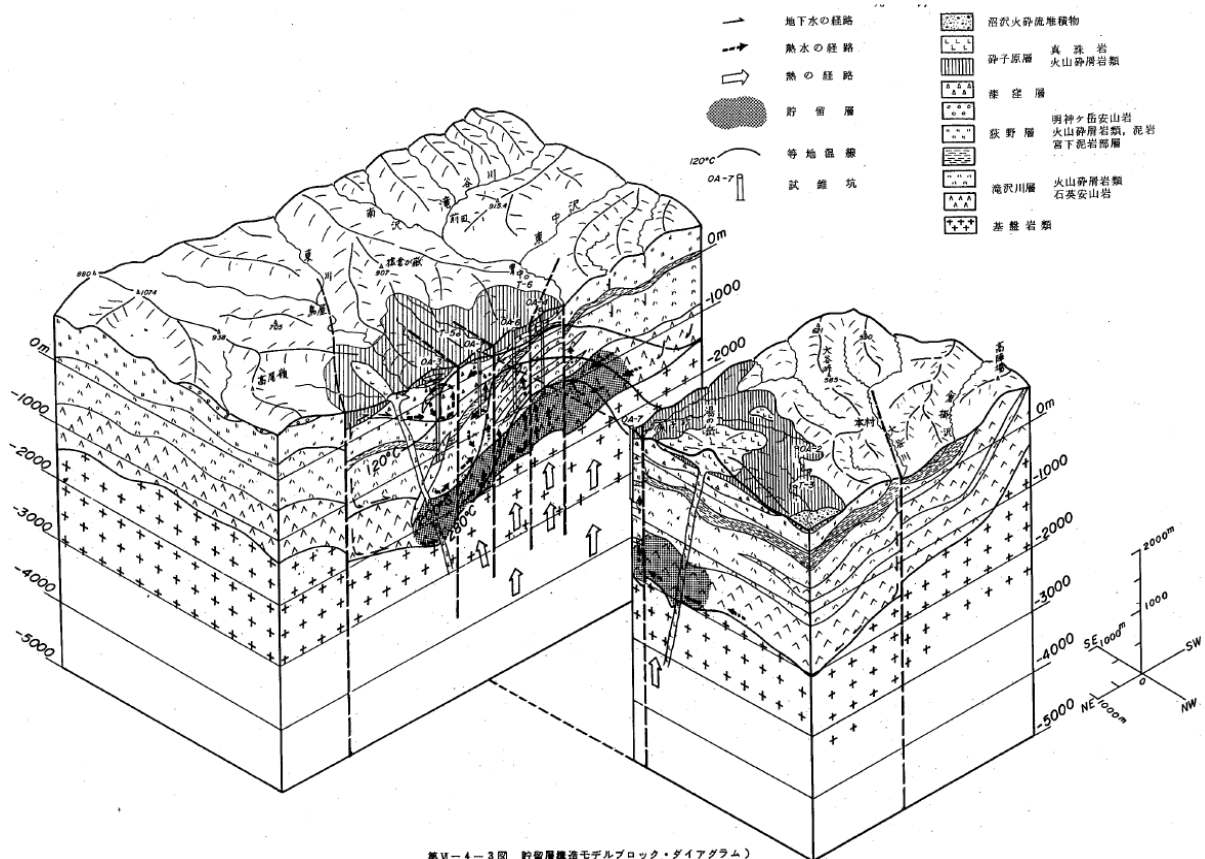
地下水の経路
熱水の経路
熱の経路
貯留層
120°C 等地温線
OA-7 試錐坑

沼沢火砕流堆積物
砂子原層 真珠岩 火山砕屑岩類
藤峠層
荻野層 明神ヶ岳安山岩 火山砕屑岩類，泥岩 宮下泥岩部層
滝沢川層 火山砕屑岩類 石英安山岩
基盤岩類

谷川
南沢
滝
前田
東
中沢
東川
908
907
博士山
880
1024
935
705
高森
高遠山
OA-5
OA-6
OA-4
OA-3
OA-1
OA-2
OA-7
120°C
160°C
湯の沢
本村
580
583
高陣山

0m
-1000
-2000
-3000
-4000
-5000

0m
-1000
-2000
-3000
-4000
-5000

0m
1000
2000
3000
4000
5000

2000m
1000
SE 1000m
NE 1000m
SW
NW
0

第VI－4－3図 貯留層構造モデルブロック・ダイアグラム）